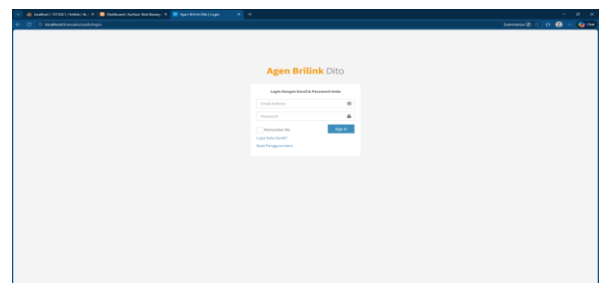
localhost / 127.0.0.1 / kelola / ka ×
Dashboard | Aplikasi Stok Barang ×
Agen Brilink Dito | Login ×
+

localhost/brilink/auth/login

Sinkronisasi

Agen Brilink Dito

Login Dengan Email & Password Anda

Email Address

Password

Remember Me

Sign In

Lupa Kata Sandi?

Buat Pengguna baru